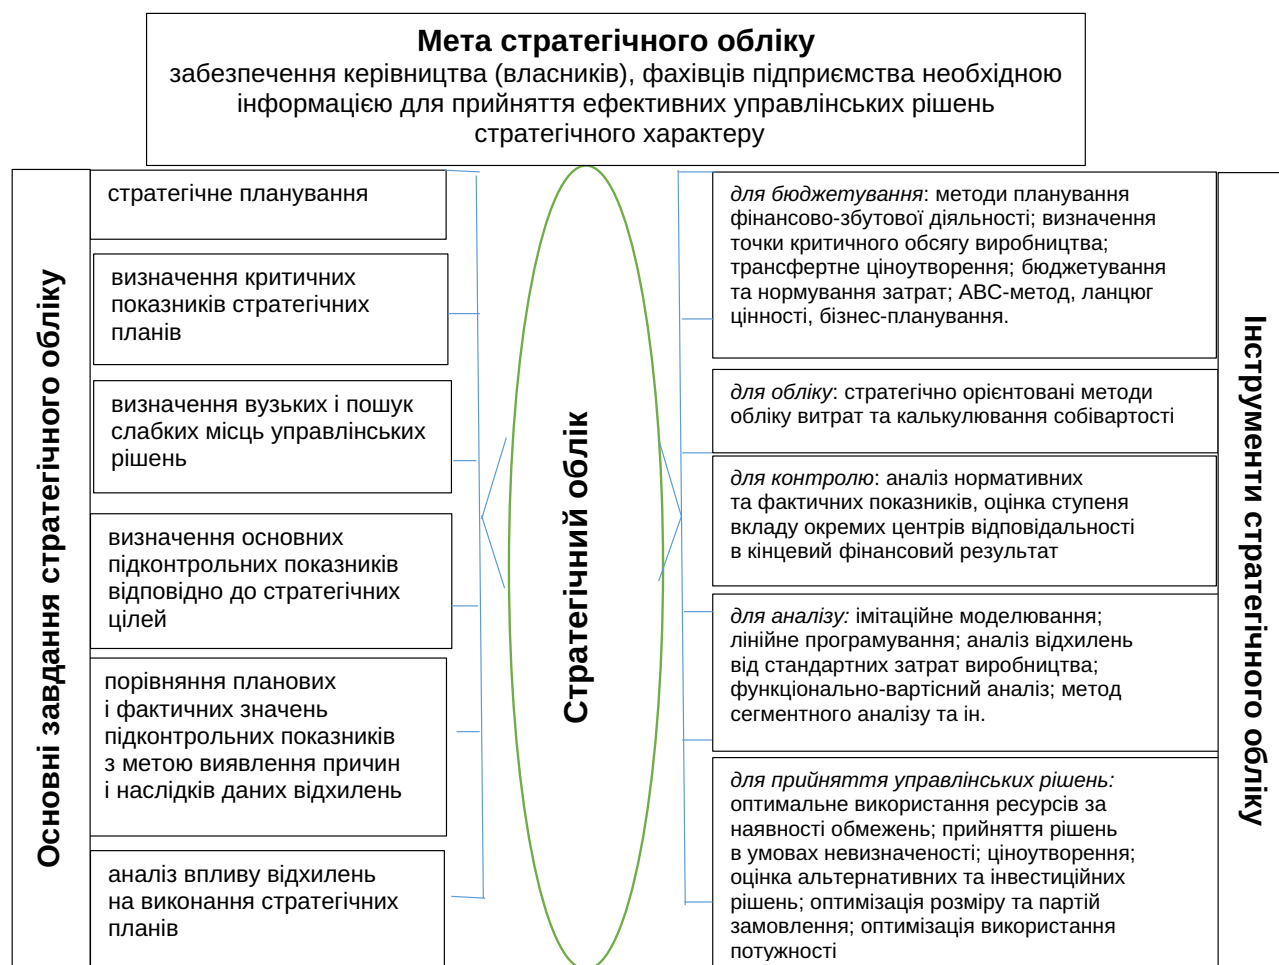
**Мета стратегічного обліку**
забезпечення керівництва (власників), фахівців підприємства необхідною інформацією для прийняття ефективних управлінських рішень стратегічного характеру

Основні завдання стратегічного обліку

стратегічне планування

визначення критичних показників стратегічних планів

визначення вузьких і пошук слабких місць управлінських рішень

визначення основних підконтрольних показників відповідно до стратегічних цілей

порівняння планових і фактичних значень підконтрольних показників з метою виявлення причин і наслідків даних відхилень

аналіз впливу відхилень на виконання стратегічних планів

Стратегічний облік

Інструменти стратегічного обліку

*для бюджетування*: методи планування фінансово-збутової діяльності; визначення точки критичного обсягу виробництва; трансфертне ціноутворення; бюджетування та нормування затрат; АВС-метод, ланцюг цінності, бізнес-планування.

*для обліку*: стратегічно орієнтовані методи обліку витрат та калькулювання собівартості

*для контролю*: аналіз нормативних та фактичних показників, оцінка ступеня вкладу окремих центрів відповідальності в кінцевий фінансовий результат

*для аналізу:* імітаційне моделювання; лінійне програмування; аналіз відхилень від стандартних затрат виробництва; функціонально-вартісний аналіз; метод сегментного аналізу та ін.

*для прийняття управлінських рішень:* оптимальне використання ресурсів за наявності обмежень; прийняття рішень в умовах невизначеності; ціноутворення; оцінка альтернативних та інвестиційних рішень; оптимізація розміру та партій замовлення; оптимізація використання потужності